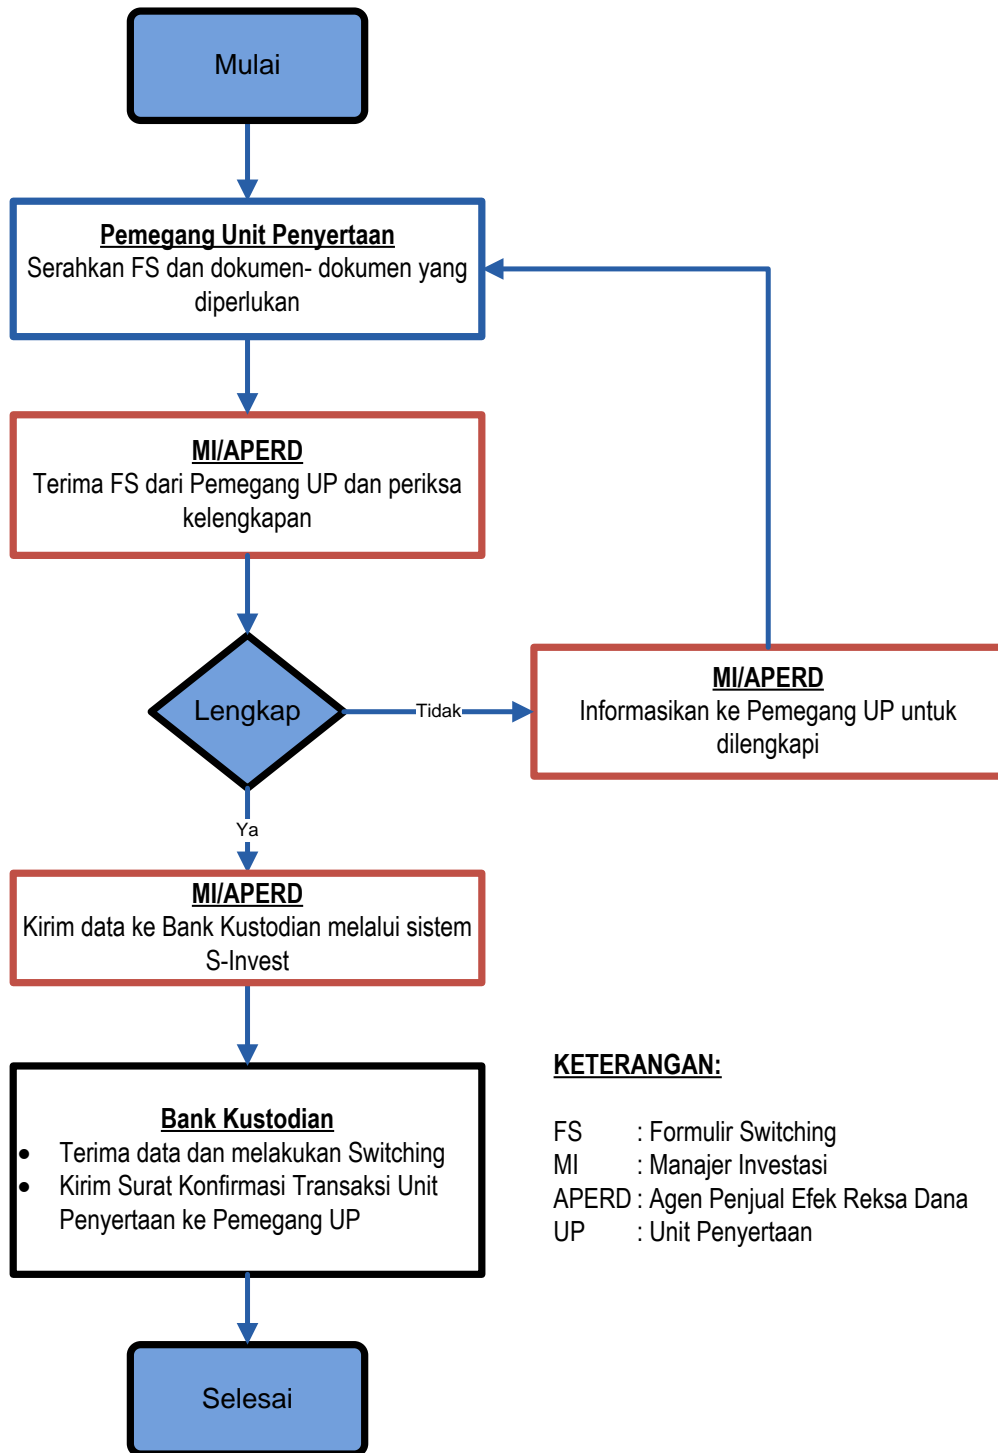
Mulai

Pemegang Unit Penyertaan
Serahkan FS dan dokumen- dokumen yang diperlukan

MI/APERD
Terima FS dari Pemegang UP dan periksa kelengkapan

Lengkap

Tidak

MI/APERD
Informasikan ke Pemegang UP untuk dilengkapi

Ya

MI/APERD
Kirim data ke Bank Kustodian melalui sistem S-Invest

Bank Kustodian
- Terima data dan melakukan Switching
- Kirim Surat Konfirmasi Transaksi Unit Penyertaan ke Pemegang UP

Selesai

KETERANGAN:

FS : Formulir Switching
MI : Manajer Investasi
APERD : Agen Penjual Efek Reksa Dana
UP : Unit Penyertaan